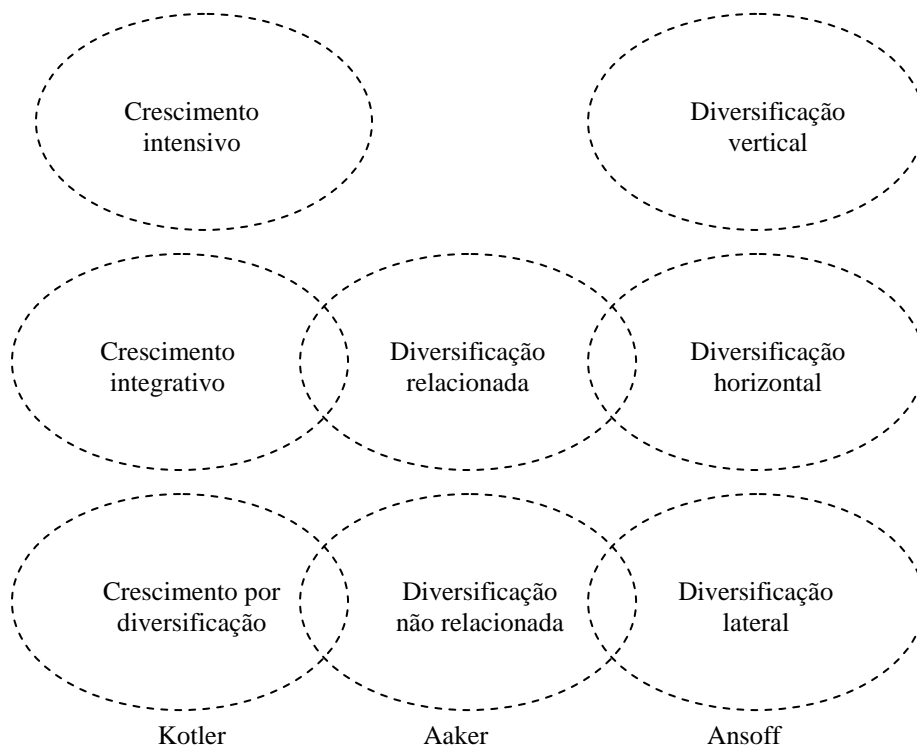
Crescimento intensivo

Diversificação vertical

Crescimento integrativo

Diversificação relacionada

Diversificação horizontal

Crescimento por diversificação

Diversificação não relacionada

Diversificação lateral

Kotler

Aaker

Ansoff